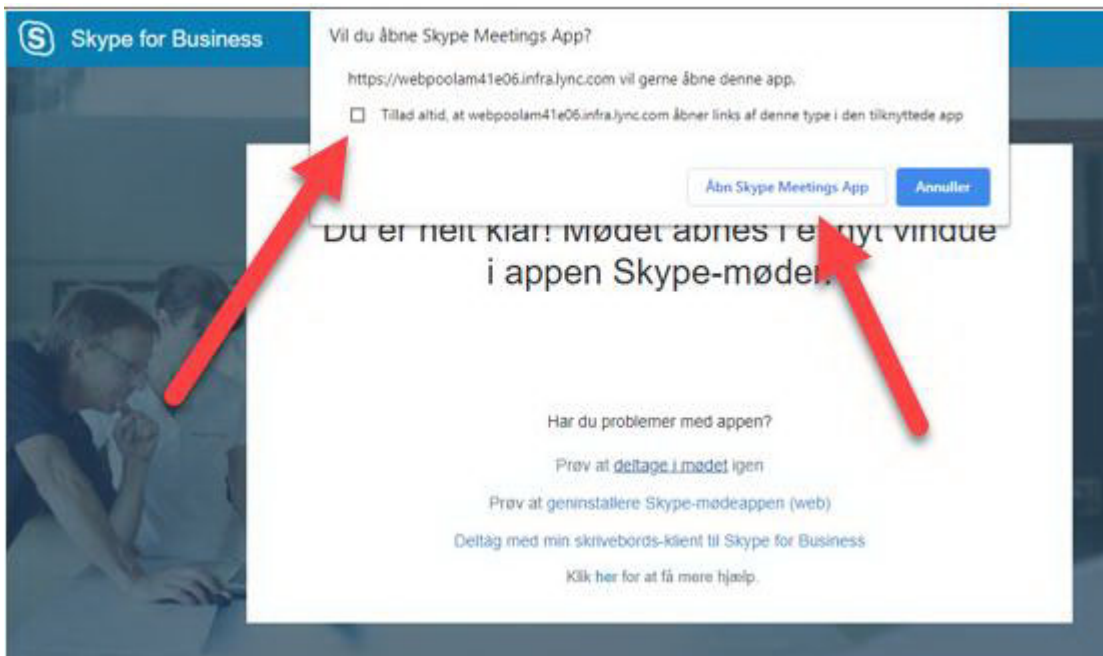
Skype for Business

Vil du åbne Skype Meetings App?

https://webpoolam41e06.infra.lync.com vil gerne åbne denne app.

Tillad altid, at webpoolam41e06.infra.lync.com åbner links af denne type i den tilknyttede app

Åbn Skype Meetings App

Annuller

Du er helt klar! Mødet åbnes i e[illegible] nyt vindue i appen Skype-møder.

Har du problemer med appen?

Prøv at deltage i mødet igen

Prøv at geninstallere Skype-mødeappen (web)

Deltag med min skrivebords-klient til Skype for Business

Klik her for at få mere hjælp.